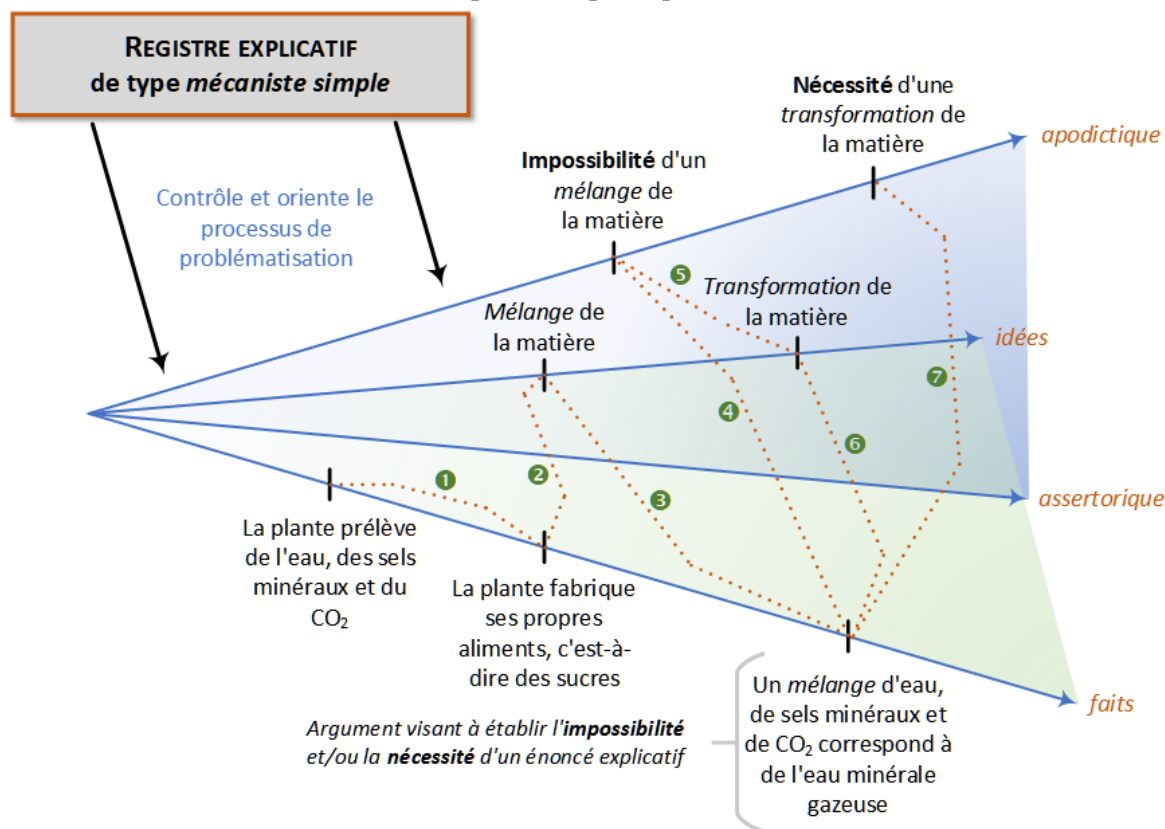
REGISTRE EXPLICATIF
de type *mécaniste simple*

Contrôle et oriente le processus de problématisation

**Nécessité** d'une *transformation* de la matière

apodictique

**Impossibilité** d'un *mélange* de la matière

5

*Transformation* de la matière

*Mélange* de la matière

idées

7

4

6

1

2

3

assertorique

La plante prélève de l'eau, des sels minéraux et du $CO_2$

La plante fabrique ses propres aliments, c'est-à-dire des sucres

Un *mélange* d'eau, de sels minéraux et de $CO_2$ correspond à de l'eau minérale gazeuse

faits

*Argument visant à établir l'**impossibilité** et/ou la **nécessité** d'un énoncé explicatif*